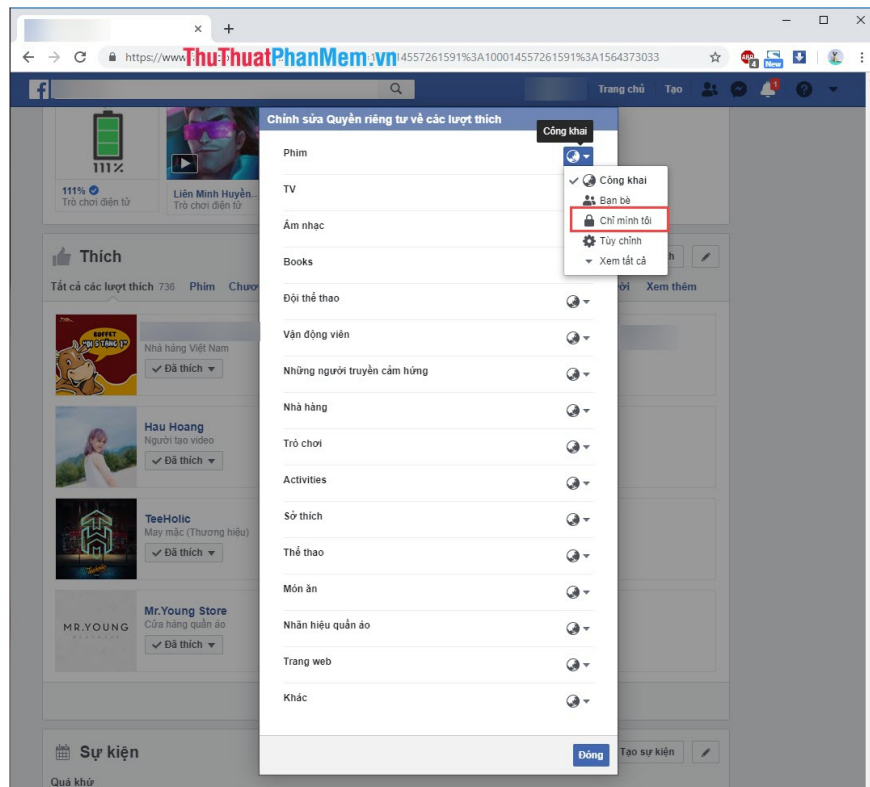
https://www.ThuThuatPhanMem.vn 14557261591%3A100014557261591%3A1564373033

Trang chủ Tạo

111%

111%
Trò chơi điện tử

Liên Minh Huyền...
Trò chơi điện tử

Thích

Tất cả các lượt thích 736 Phim Chươ

Nhà hàng Việt Nam
Đã thích

Hau Hoang
Người tạo video
Đã thích

TeeHolic
May mặc (Thương hiệu)
Đã thích

Mr.Young Store
Cửa hàng quần áo
Đã thích

MR.YOUNG

Xem thêm

Sự kiện

Quá khứ

Tạo sự kiện

Chỉnh sửa Quyền riêng tư về các lượt thích

Công khai

Phim

TV

Âm nhạc

Books

Đội thể thao

Vận động viên

Những người truyền cảm hứng

Nhà hàng

Trò chơi

Activities

Sở thích

Thể thao

Món ăn

Nhãn hiệu quần áo

Trang web

Khác

Công khai
Bạn bè
Chỉ mình tôi
Tùy chỉnh
Xem tất cả

Đóng